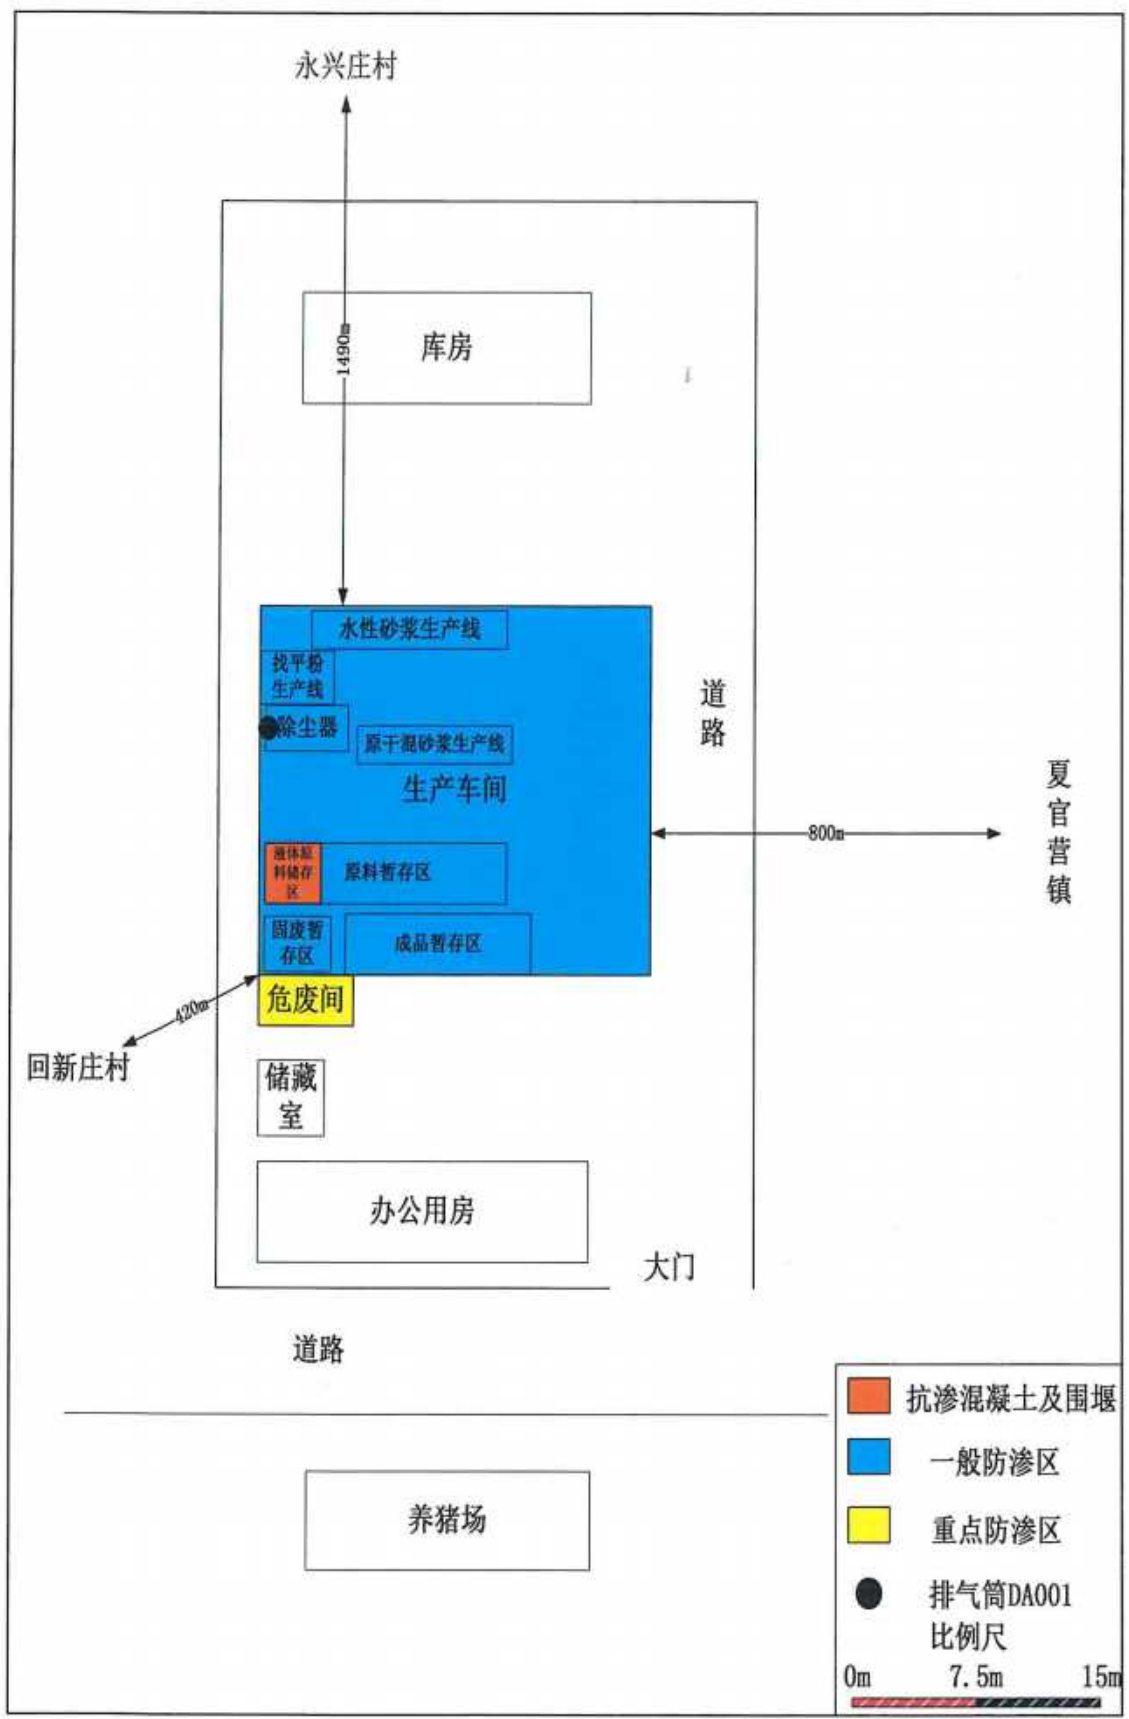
永兴庄村

库房

1490m

水性砂浆生产线

找平粉生产线

除尘器

原干混砂浆生产线

生产车间

道路

800m

夏官营镇

液体原料储存区

原料暂存区

固废暂存区

成品暂存区

危废间

420m

回新庄村

储藏室

办公用房

大门

道路

养猪场

抗渗混凝土及围堰

一般防渗区

重点防渗区

排气筒DA001

比例尺

0m 7.5m 15m